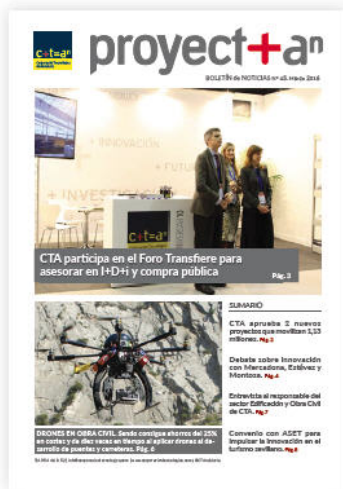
c+ta

proyect+an

BOLETÍN de NOTICIAS nº 45. Marzo 2016

+ INNOVACIÓN
+ FUTURO
+ INVESTIGACIÓN

c+ta

CTA participa en el Foro Transfiere para asesorar en I+D+i y compra pública

Pág. 3

SUMARIO

CTA aprueba 2 nuevos proyectos que movilizan 1,13 millones. Pág. 2

Debate sobre Innovación con Mercadona, Estévez y Montosa. Pág. 4

Entrevista al responsable del sector Edificación y Obra Civil de CTA. Pág. 7

Convenio con ASET para impulsar la innovación en el turismo sevillano. Pág. 8

DRONES EN OBRA CIVIL. Sando consigue ahorros del 25% en costes y de diez veces en tiempo al aplicar drones al desarrollo de puentes y carreteras. Pág. 6

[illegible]